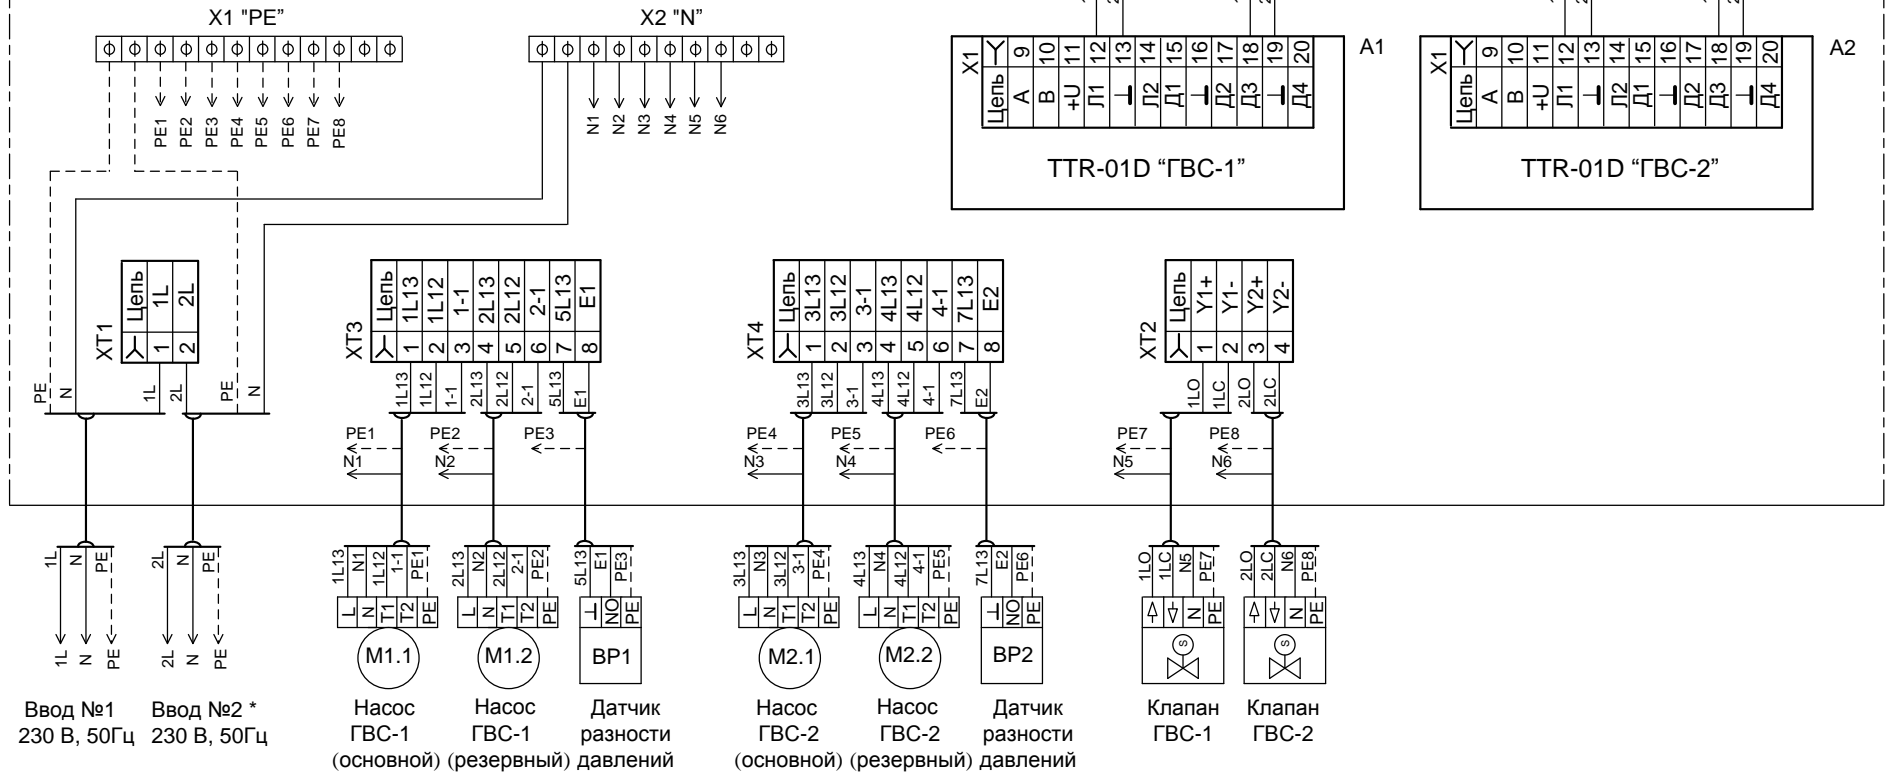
X1 "PE"

PE1 PE2 PE3 PE4 PE5 PE6 PE7 PE8

X2 "N"

N1 N2 N3 N4 N5 N6

X1

| Цепь | A | B | +U | Л1 | ⊥ | Л2 | Д1 | ⊥ | Д2 | Д3 | ⊥ | Д4 |
|---|---|---|---|---|---|---|---|---|---|---|---|---|
| ⅄ | 9 | 10 | 11 | 12 | 13 | 14 | 15 | 16 | 17 | 18 | 19 | 20 |

A1

TTR-01D “ГВС-1”

X1

| Цепь | A | B | +U | Л1 | ⊥ | Л2 | Д1 | ⊥ | Д2 | Д3 | ⊥ | Д4 |
|---|---|---|---|---|---|---|---|---|---|---|---|---|
| ⅄ | 9 | 10 | 11 | 12 | 13 | 14 | 15 | 16 | 17 | 18 | 19 | 20 |

A2

TTR-01D “ГВС-2”

XT1

| Цепь | 1L | 2L |
|---|---|---|
| ⅄ | 1 | 2 |

XT3

| Цепь | 1L13 | 1L12 | 1-1 | 2L13 | 2L12 | 2-1 | 5L13 | E1 |
|---|---|---|---|---|---|---|---|---|
| ⅄ | 1 | 2 | 3 | 4 | 5 | 6 | 7 | 8 |

XT4

| Цепь | 3L13 | 3L12 | 3-1 | 4L13 | 4L12 | 4-1 | 7L13 | E2 |
|---|---|---|---|---|---|---|---|---|
| ⅄ | 1 | 2 | 3 | 4 | 5 | 6 | 7 | 8 |

XT2

| Цепь | Y1+ | Y1- | Y2+ | Y2- |
|---|---|---|---|---|
| ⅄ | 1 | 2 | 3 | 4 |

PE N 1L 2L PE N

1L13 1L12 1-1 2L13 2L12 2-1 5L13 E1

3L13 3L12 3-1 4L13 4L12 4-1 7L13 E2

1LO 1LC 2LO 2LC

PE1 N1 PE2 N2 PE3

PE4 N3 PE5 N4 PE6

PE7 N5 PE8 N6

1L N PE 2L N PE

1L N PE 2L N PE

1L13 N1 1L12 1-1 PE1
L N T1 T2 PE
M1.1

2L13 N2 2L12 2-1 PE2
L N T1 T2 PE
M1.2

5L13 E1 PE3
⊥ NO PE
BP1

3L13 N3 3L12 3-1 PE4
L N T1 T2 PE
M2.1

4L13 N4 4L12 4-1 PE5
L N T1 T2 PE
M2.2

7L13 E2 PE6
⊥ NO PE
BP2

1LO 1LC N5 PE7
N PE
S

2LO 2LC N6 PE8
N PE
S

Ввод №1
230 В, 50Гц

Ввод №2 *
230 В, 50Гц

Насос
ГВС-1
(основной)

Насос
ГВС-1
(резервный)

Датчик
разности
давлений

Насос
ГВС-2
(основной)

Насос
ГВС-2
(резервный)

Датчик
разности
давлений

Клапан
ГВС-1

Клапан
ГВС-2